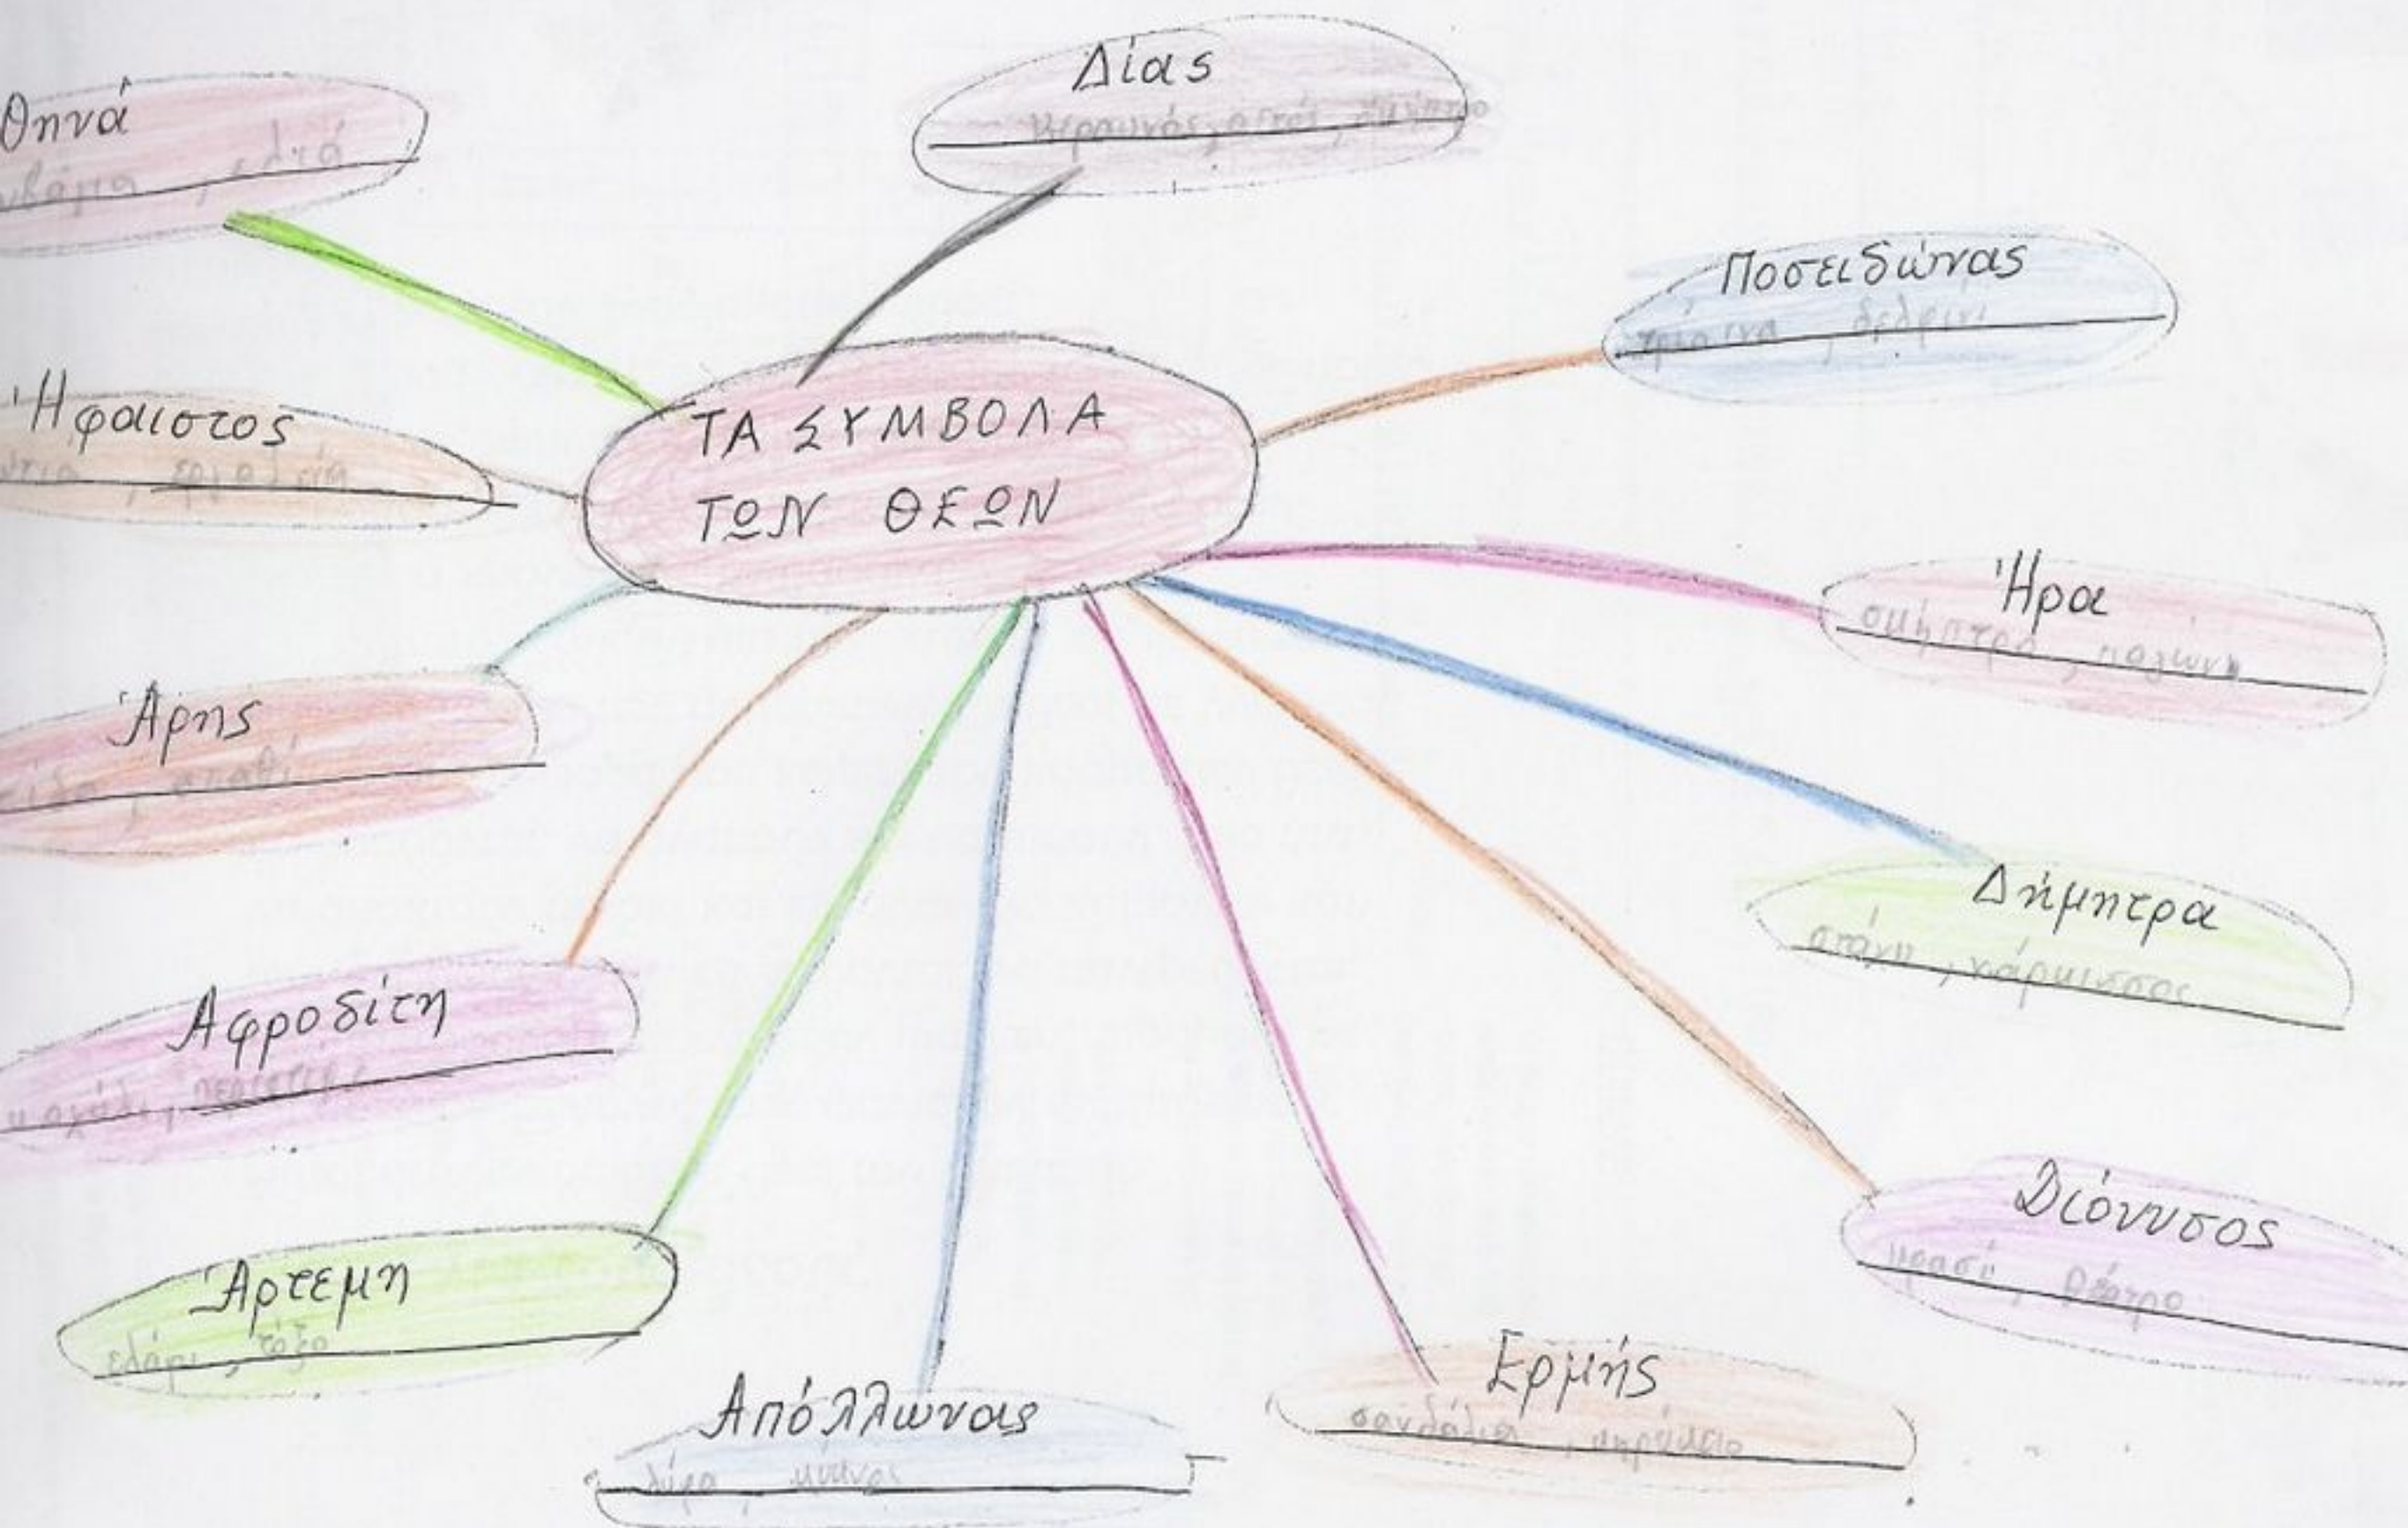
ΤΑ ΣΥΜΒΟΛΑ ΤΩΝ ΘΕΩΝ

Δίας
κεραυνός, αετός, σκήπτρο

Ποσειδώνας
τρίαινα, δελφίνι

Ήρα
σκήπτρο, παγώνι

Δήμητρα
στάχυ, νάρκισσος

Διόνυσος
κρασί, θύρσο

Ερμής
σανδάλια, κηρύκειο

Απόλλωνας
λύρα, μύανος

Άρτεμη
ελάφι, τόξο

Αφροδίτη
μηλάκι, περιστέρι

Άρης
ξίφος, σπαθί

Ήφαιστος
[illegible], σφυρί

Θηνά
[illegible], ελιά